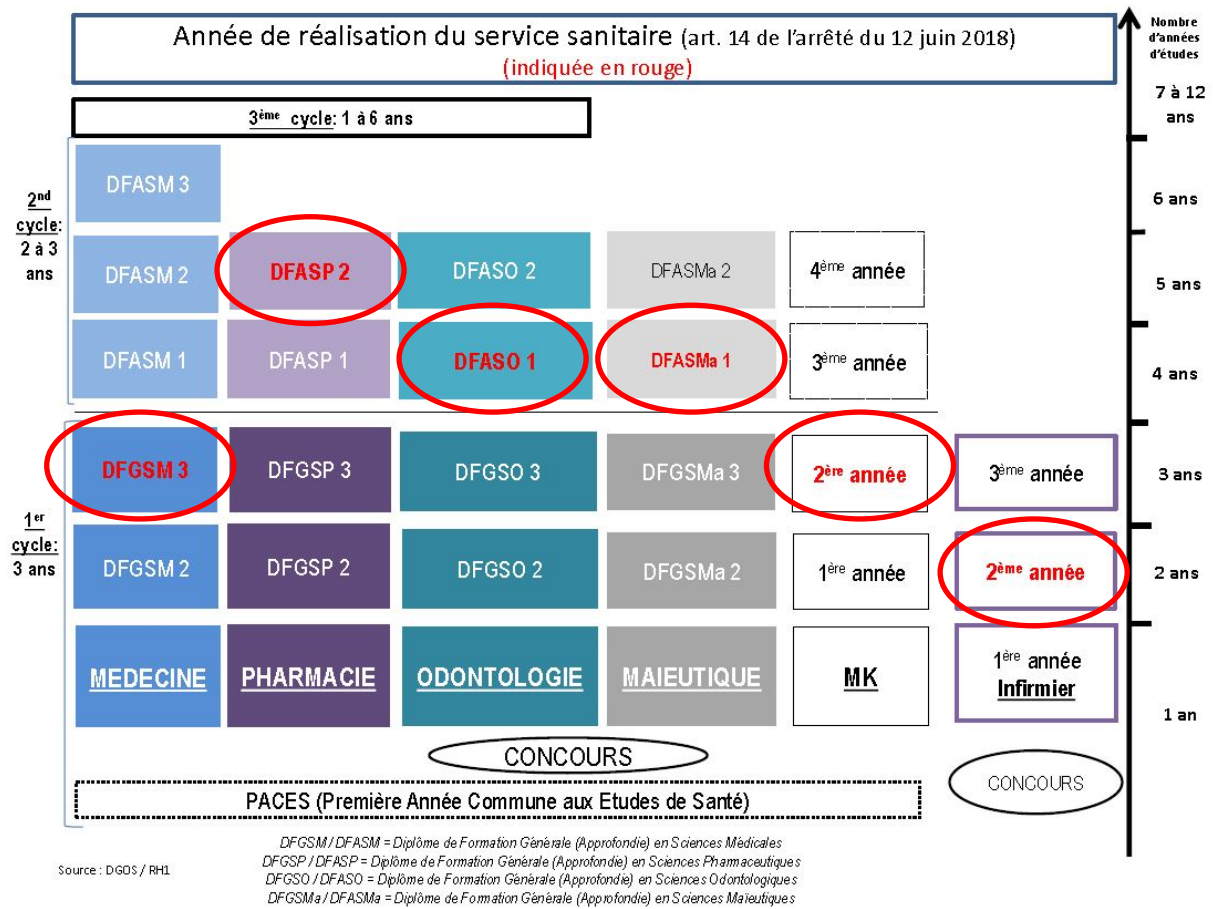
Année de réalisation du service sanitaire (art. 14 de l'arrêté du 12 juin 2018)
(indiquée en rouge)

Nombre d'années d'études

3$^{ème}$ cycle: 1 à 6 ans

7 à 12 ans

2$^{nd}$ cycle: 2 à 3 ans

DFASM 3

6 ans

DFASM 2 | DFASP 2 | DFASO 2 | DFASMa 2 | 4$^{ème}$ année

5 ans

DFASM 1 | DFASP 1 | DFASO 1 | DFASMa 1 | 3$^{ème}$ année

4 ans

1$^{er}$ cycle: 3 ans

DFGSM 3 | DFGSP 3 | DFGSO 3 | DFGSMa 3 | 2$^{ère}$ année | 3$^{ème}$ année

3 ans

DFGSM 2 | DFGSP 2 | DFGSO 2 | DFGSMa 2 | 1$^{ère}$ année | 2$^{ème}$ année

2 ans

MEDECINE | PHARMACIE | ODONTOLOGIE | MAIEUTIQUE | MK | 1$^{ère}$ année Infirmier

1 an

CONCOURS

PACES (Première Année Commune aux Etudes de Santé)

CONCOURS

DFGSM / DFASM = Diplôme de Formation Générale (Approfondie) en Sciences Médicales
DFGSP / DFASP = Diplôme de Formation Générale (Approfondie) en Sciences Pharmaceutiques
DFGSO / DFASO = Diplôme de Formation Générale (Approfondie) en Sciences Odontologiques
DFGSMa / DFASMa = Diplôme de Formation Générale (Approfondie) en Sciences Maïeutiques

Source : DGOS / RH1